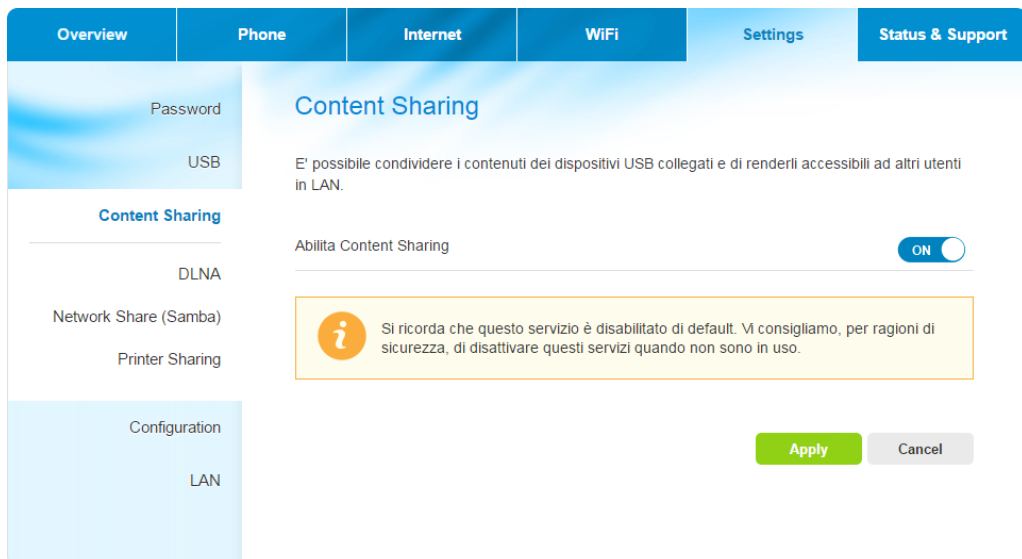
Overview Phone Internet WiFi Settings Status & Support

Password

USB

Content Sharing

DLNA

Network Share (Samba)

Printer Sharing

Configuration

LAN

Content Sharing

E' possibile condividere i contenuti dei dispositivi USB collegati e di renderli accessibili ad altri utenti in LAN.

Abilita Content Sharing

ON

i

Si ricorda che questo servizio è disabilitato di default. Vi consigliamo, per ragioni di sicurezza, di disattivare questi servizi quando non sono in uso.

Apply

Cancel